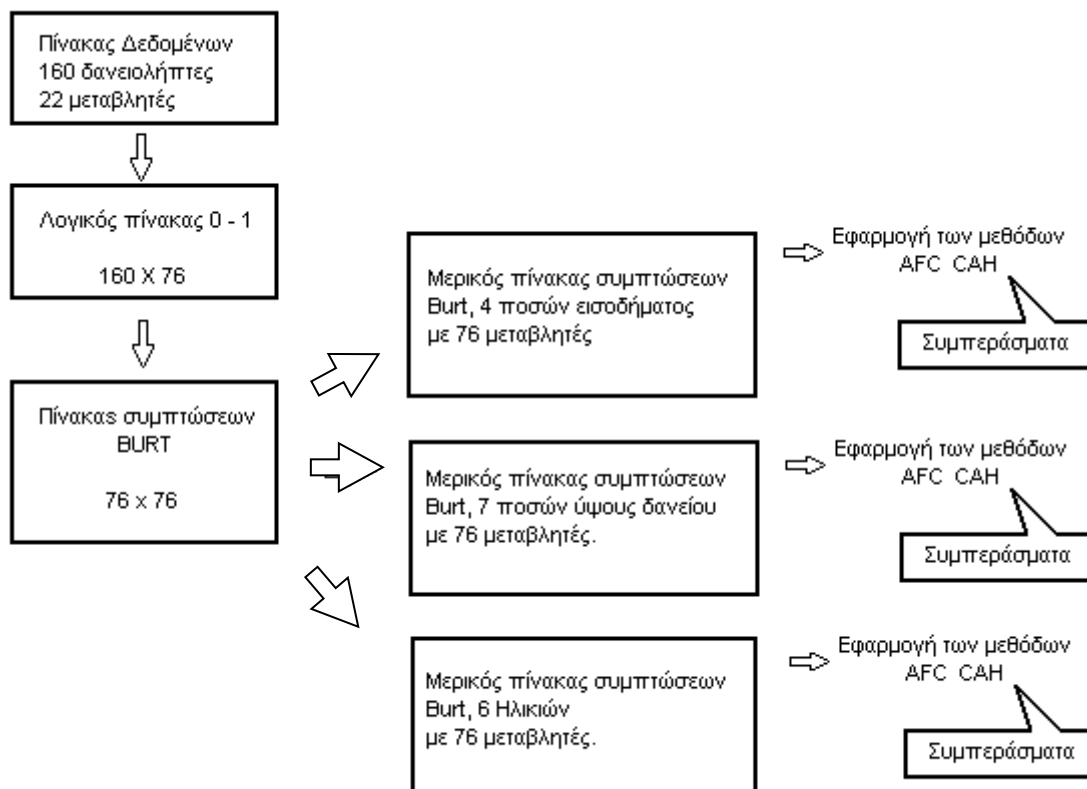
Πίνακας Δεδομένων
160 δανειολήπτες
22 μεταβλητές

Λογικός πίνακας 0 - 1

160 X 76

Πίνακας συμπτώσεων
BURT

76 x 76

Μερικός πίνακας συμπτώσεων
Burt, 4 ποσών εισοδήματος
με 76 μεταβλητές

Εφαρμογή των μεθόδων
AFC CAH

Συμπεράσματα

Μερικός πίνακας συμπτώσεων
Burt, 7 ποσών ύψους δανείου
με 76 μεταβλητές.

Εφαρμογή των μεθόδων
AFC CAH

Συμπεράσματα

Μερικός πίνακας συμπτώσεων
Burt, 6 Ηλικιών
με 76 μεταβλητές.

Εφαρμογή των μεθόδων
AFC CAH

Συμπεράσματα